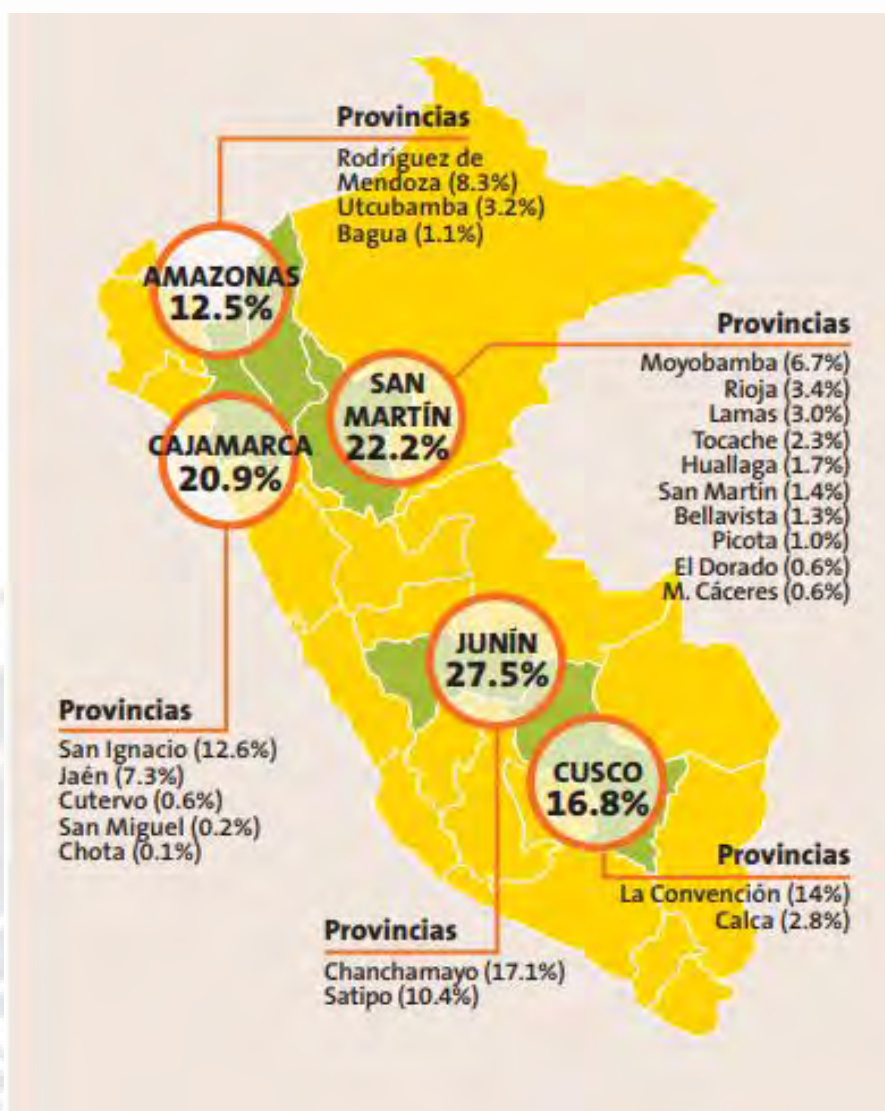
Provincias
Rodríguez de Mendoza (8.3%)
Utcubamba (3.2%)
Bagua (1.1%)

AMAZONAS
12.5%

Provincias
Moyobamba (6.7%)
Rioja (3.4%)
Lamas (3.0%)
Tocache (2.3%)
Huallaga (1.7%)
San Martin (1.4%)
Bellavista (1.3%)
Picota (1.0%)
El Dorado (0.6%)
M. Cáceres (0.6%)

SAN MARTÍN
22.2%

CAJAMARCA
20.9%

JUNÍN
27.5%

Provincias
San Ignacio (12.6%)
Jaén (7.3%)
Cutervo (0.6%)
San Miguel (0.2%)
Chota (0.1%)

CUSCO
16.8%

Provincias
La Convención (14%)
Calca (2.8%)

Provincias
Chanchamayo (17.1%)
Satipo (10.4%)